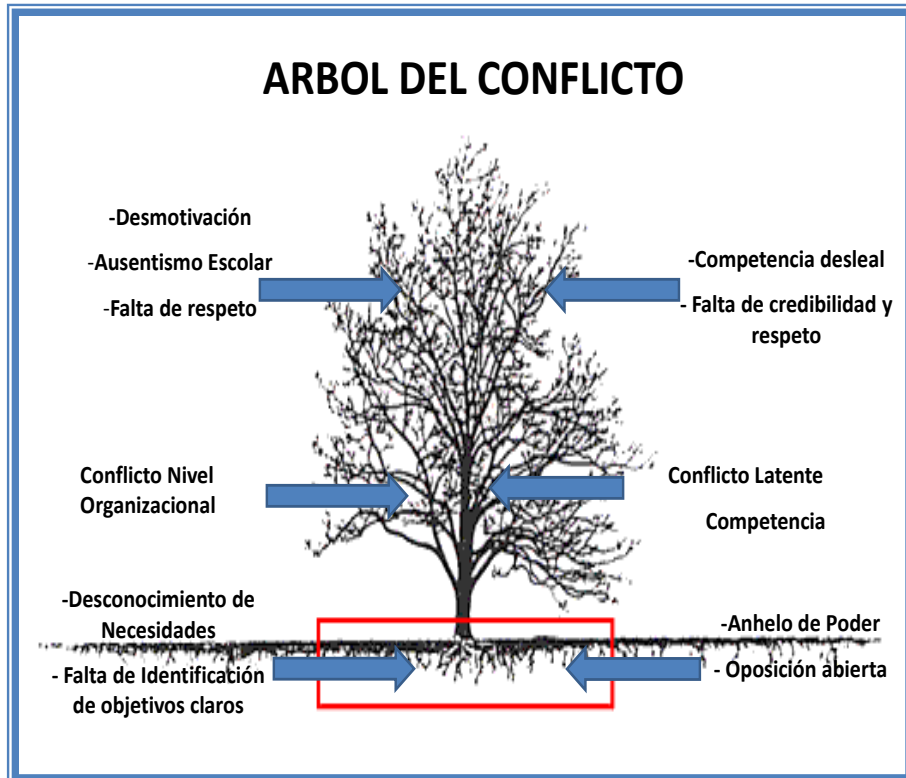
ARBOL DEL CONFLICTO

-Desmotivación
-Ausentismo Escolar
-Falta de respeto

-Competencia desleal
- Falta de credibilidad y respeto

Conflicto Nivel Organizacional

Conflicto Latente
Competencia

-Desconocimiento de Necesidades
- Falta de Identificación de objetivos claros

-Anhelo de Poder
- Oposición abierta